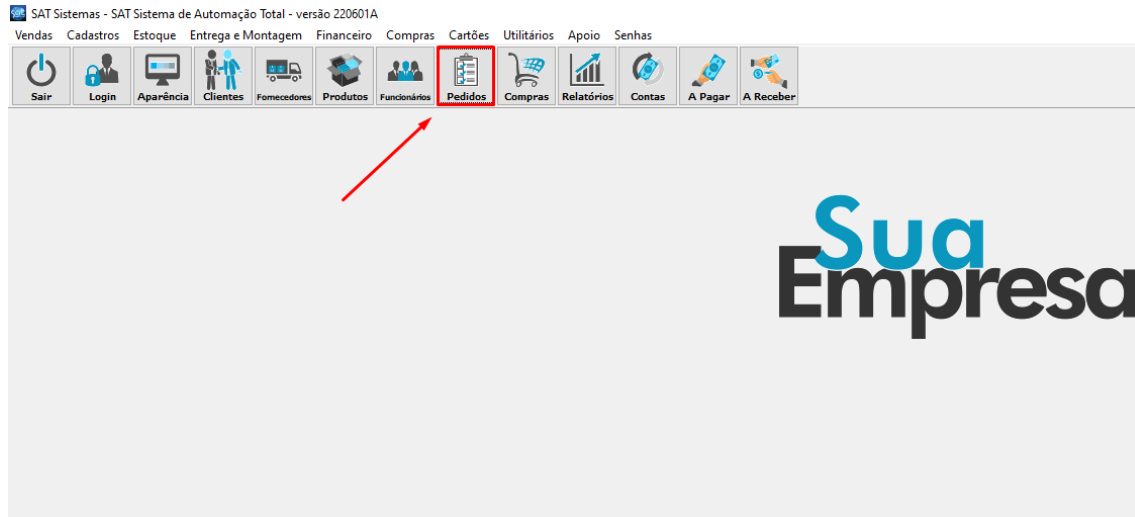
SAT Sistemas - SAT Sistema de Automação Total - versão 220601A

Vendas Cadastros Estoque Entrega e Montagem Financeiro Compras Cartões Utilitários Apoio Senhas

Sair Login Aparência Clientes Fornecedores Produtos Funcionários Pedidos Compras Relatórios Contas A Pagar A Receber

Sua
Empresa